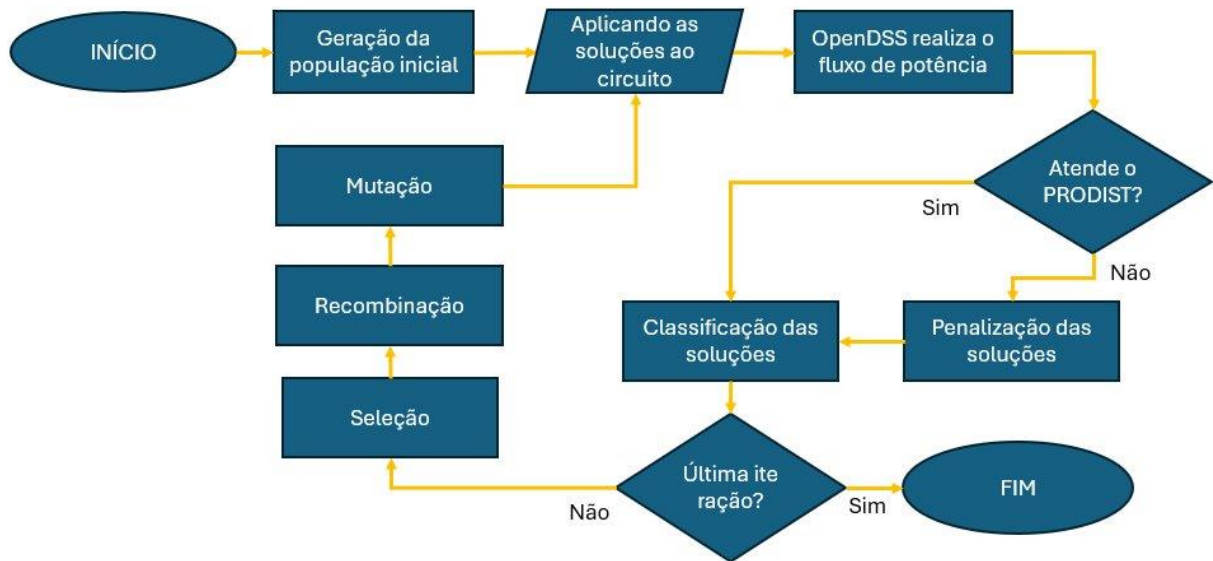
INÍCIO

Geração da população inicial

Aplicando as soluções ao circuito

OpenDSS realiza o fluxo de potência

Atende o PRODIST?

Sim

Não

Mutação

Recombinação

Seleção

Classificação das soluções

Penalização das soluções

Última ite ração?

Não

Sim

FIM